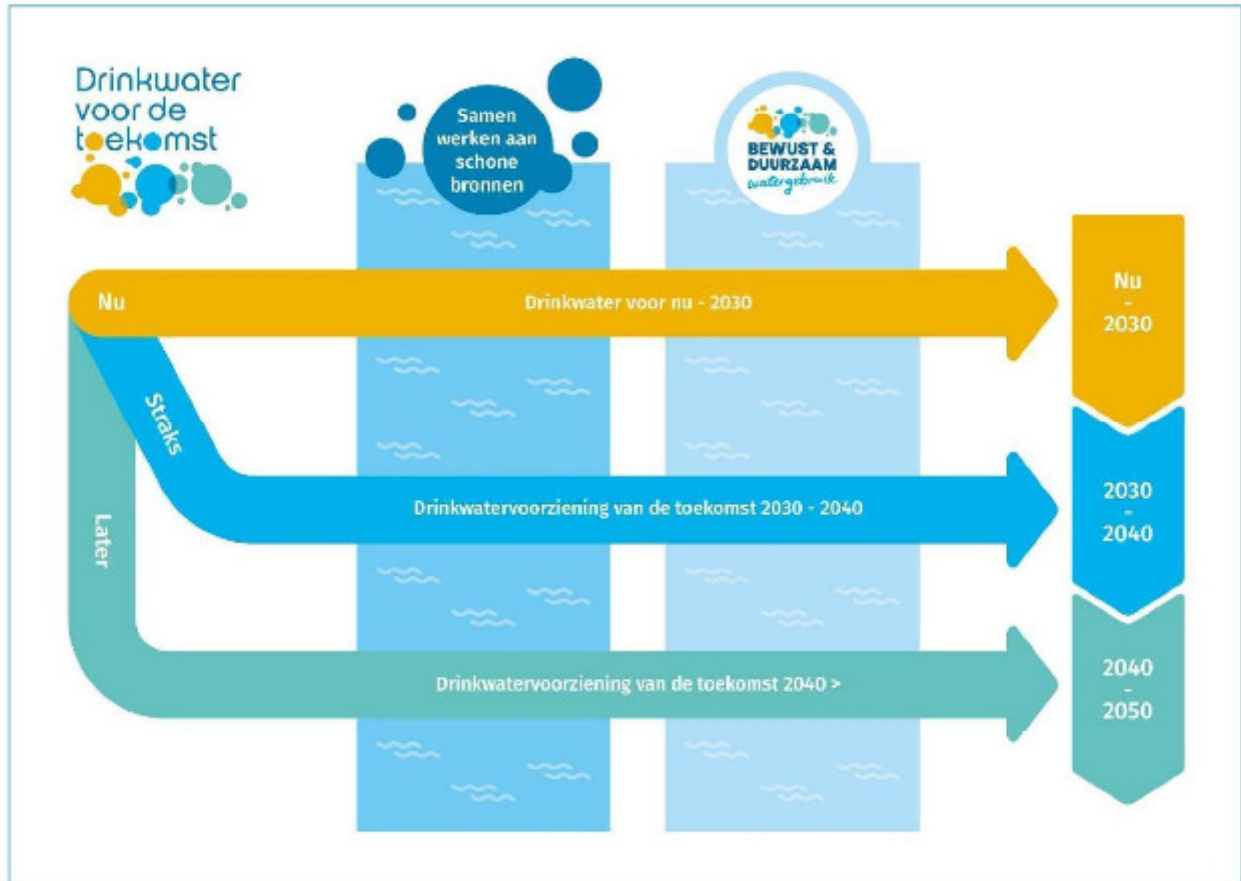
Drinkwater voor de toekomst

Samen werken aan schone bronnen

BEWUST & DUURZAAM watergebruik

Nu

Drinkwater voor nu - 2030

Nu - 2030

Straks

Drinkwatervoorziening van de toekomst 2030 - 2040

2030 - 2040

Later

Drinkwatervoorziening van de toekomst 2040 >

2040 - 2050